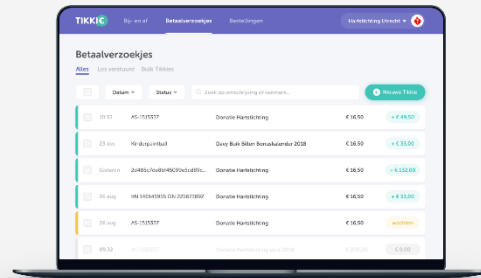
TIKKIE Bij- en af Betaalverzoekjes Bestellingen Hartstichting Utrecht

Betaalverzoekjes

Alles Los verstuurd Bulk Tikkies

Datum Status Zoek op omschrijving of voornaam... Nieuwe Tikkie

| | | | | |
|---|---|---|---|---|
| 13:52 | AS-1515337 | Donatie Hartstichting | € 16.50 | + € 49.50 |
| 23 min | Kindurpuinbal | Daisy Bulk Bitten Bonuskalender 2018 | € 16.50 | + € 33.00 |
| Gisteren | 2a461c/bc8e45090d8... | Donatie Hartstichting | € 16.50 | + € 132.00 |
| 30 aug | NN 540649169 ON 3272892 | Donatie Hartstichting | € 16.50 | + € 33.00 |
| 30 aug | AS-1515337 | Donatie Hartstichting | € 16.50 | wachten |
| 28 aug | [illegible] | Donatie Hartstichting | € 16.50 | € 0.00 |